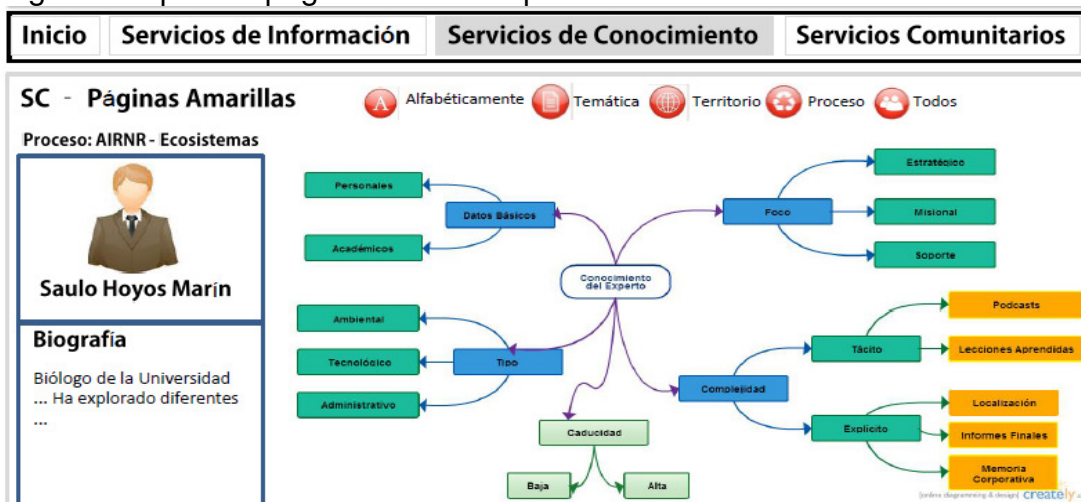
Inicio | Servicios de Información | Servicios de Conocimiento | Servicios Comunitarios

SC - Páginas Amarillas

Alfabéticamente Temática Territorio Proceso Todos

Proceso: AIRNR - Ecosistemas

Saulo Hoyos Marín

Biografía

Biólogo de la Universidad ... Ha explorado diferentes ...

Conocimiento del Experto

Datos Básicos

Personales

Académicos

Foco

Estratégico

Misional

Soporte

Tipo

Ambiental

Tecnológico

Administrativo

Complejidad

Tácito

Podcasts

Lecciones Aprendidas

Explícito

Localización

Informes Finales

Memoria Corporativa

Caducidad

Baja

Alta

[online diagramming & design] creately